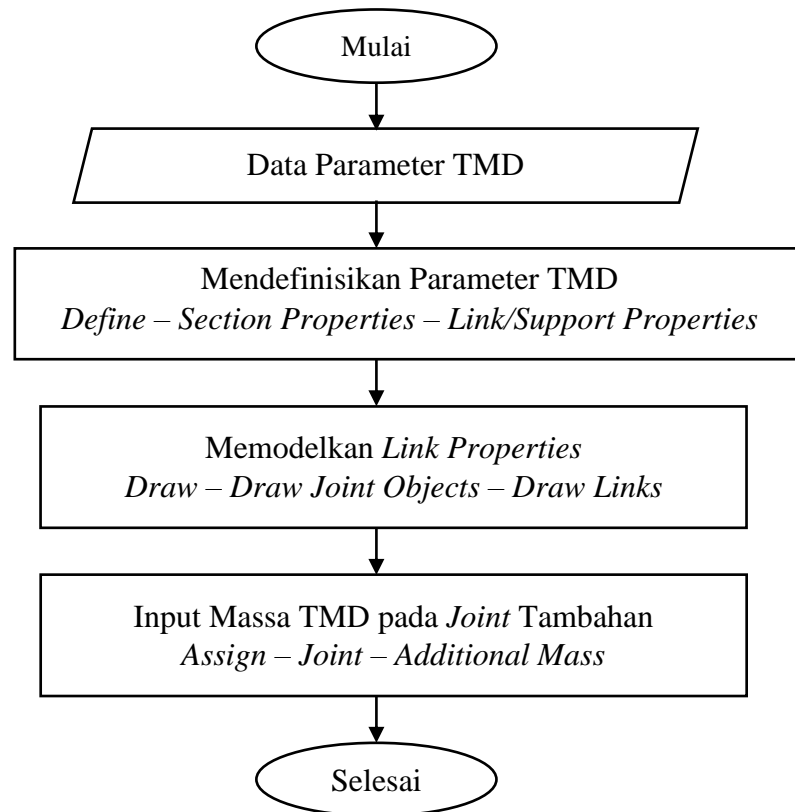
Mulai

Data Parameter TMD

Mendefinisikan Parameter TMD
Define – Section Properties – Link/Support Properties

Memodelkan Link Properties
Draw – Draw Joint Objects – Draw Links

Input Massa TMD pada Joint Tambahan
Assign – Joint – Additional Mass

Selesai